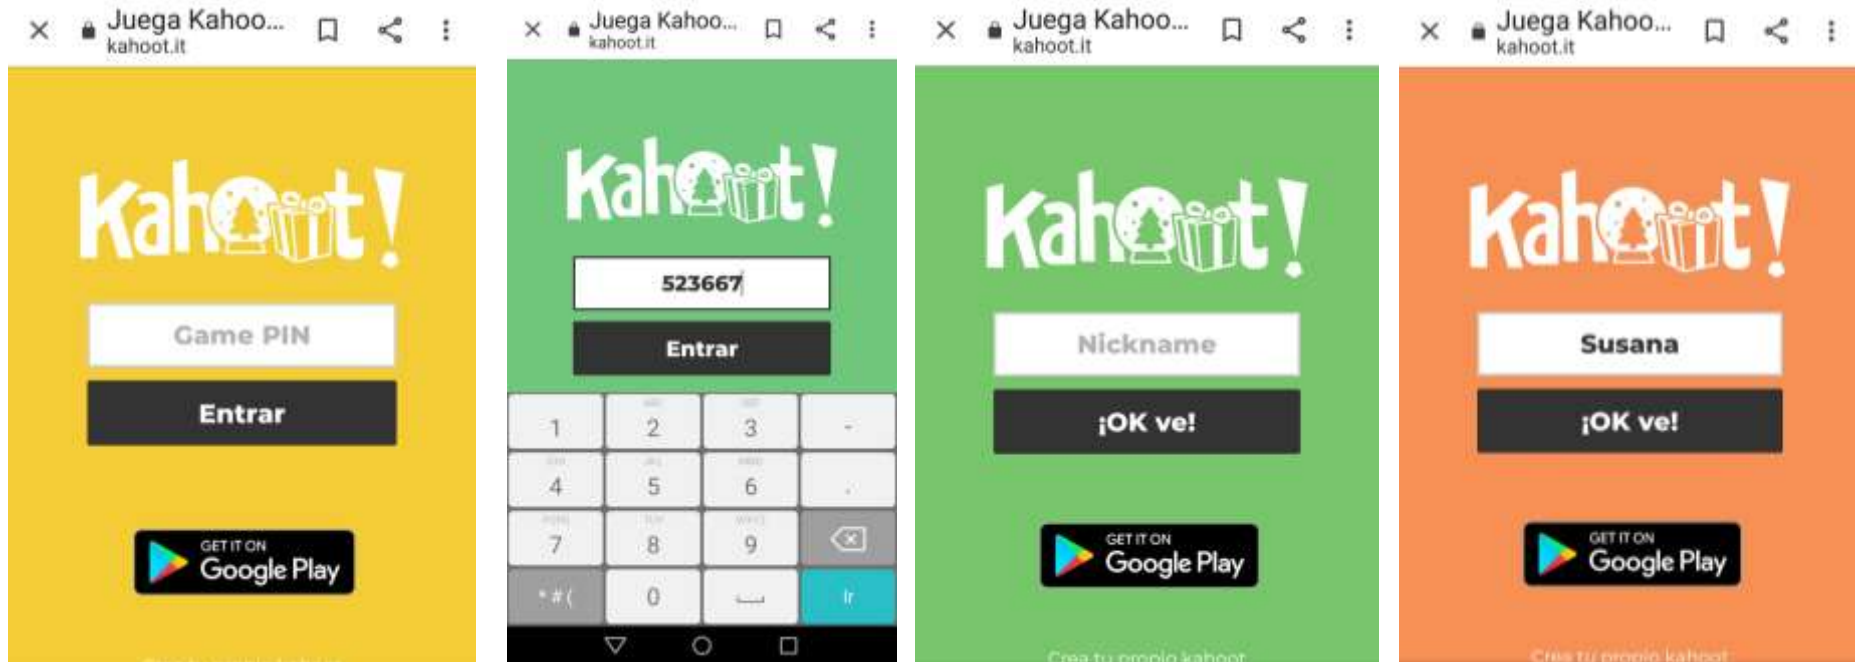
Juega Kahoo...
kahoot.it

Kahoot!

Game PIN

Entrar

GET IT ON
Google Play

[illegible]

Juega Kahoo...
kahoot.it

Kahoot!

523667

Entrar

1 2 3 -
4 5 6 .
7 8 9
* # ( 0 Ir

Juega Kahoo...
kahoot.it

Kahoot!

Nickname

¡OK ve!

GET IT ON
Google Play

Crea tu propio kahoot

Juega Kahoo...
kahoot.it

Kahoot!

Susana

¡OK ve!

GET IT ON
Google Play

Crea tu propio kahoot